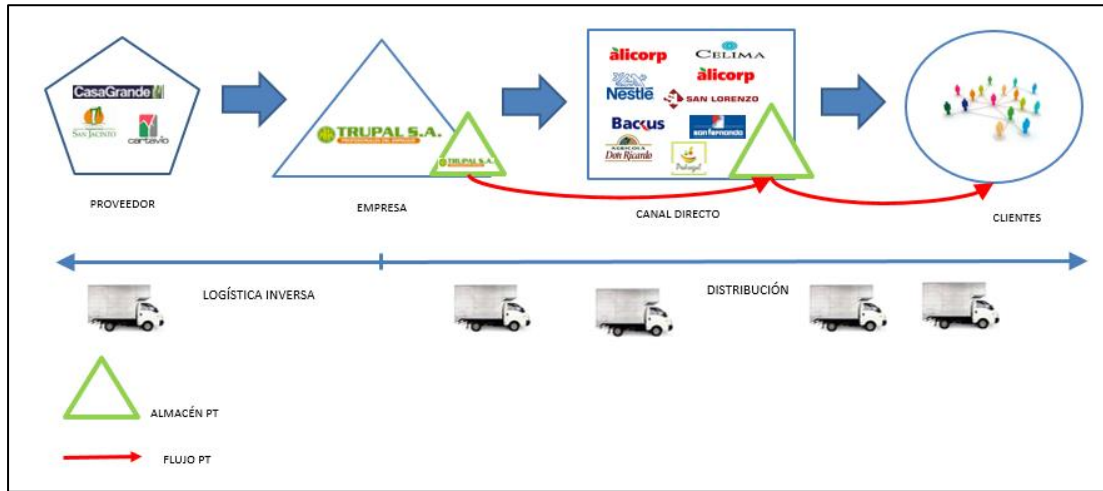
CasaGrande
San Jacinto
cartavio

PROVEEDOR

TRUPAL S.A.
TRUPAL S.A.

EMPRESA

alicorp
CELIMA
Nestle
alicorp
SAN LORENZO
Backus
san fernando
AGRICOLA Don Ricardo
Pabegal

CANAL DIRECTO

CLIENTES

LOGÍSTICA INVERSA

DISTRIBUCIÓN

ALMACÉN PT

FLUJO PT